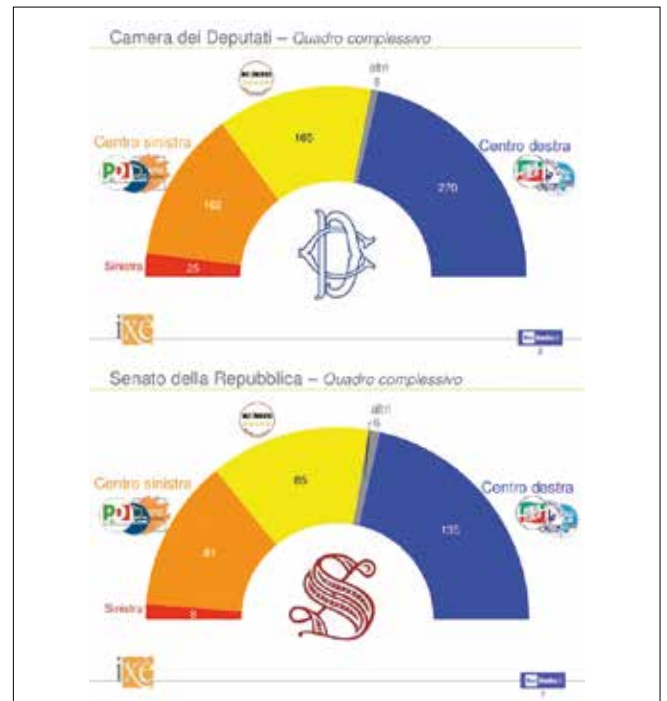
Camera dei Deputati – *Quadro complessivo*

altri
5

160

Centro sinistra

Centro destra

162

270

Sinistra

25

ixè

Senato della Repubblica – *Quadro complessivo*

altri
5

85

Centro sinistra

Centro destra

81

135

Sinistra

8

ixè